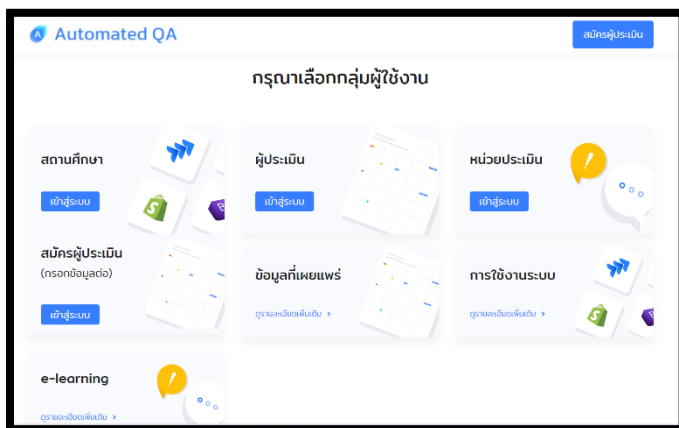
Automated QA

สมัครผู้ประเมิน

กรุณาเลือกกลุ่มผู้ใช้งาน

สถานศึกษา

เข้าสู่ระบบ

ผู้ประเมิน

เข้าสู่ระบบ

หน่วยประเมิน

เข้าสู่ระบบ

สมัครผู้ประเมิน
(กรอกข้อมูลต่อ)

เข้าสู่ระบบ

ข้อมูลที่เผยแพร่

ดูรายละเอียดเพิ่มเติม >

การใช้งานระบบ

ดูรายละเอียดเพิ่มเติม >

e-learning

ดูรายละเอียดเพิ่มเติม >